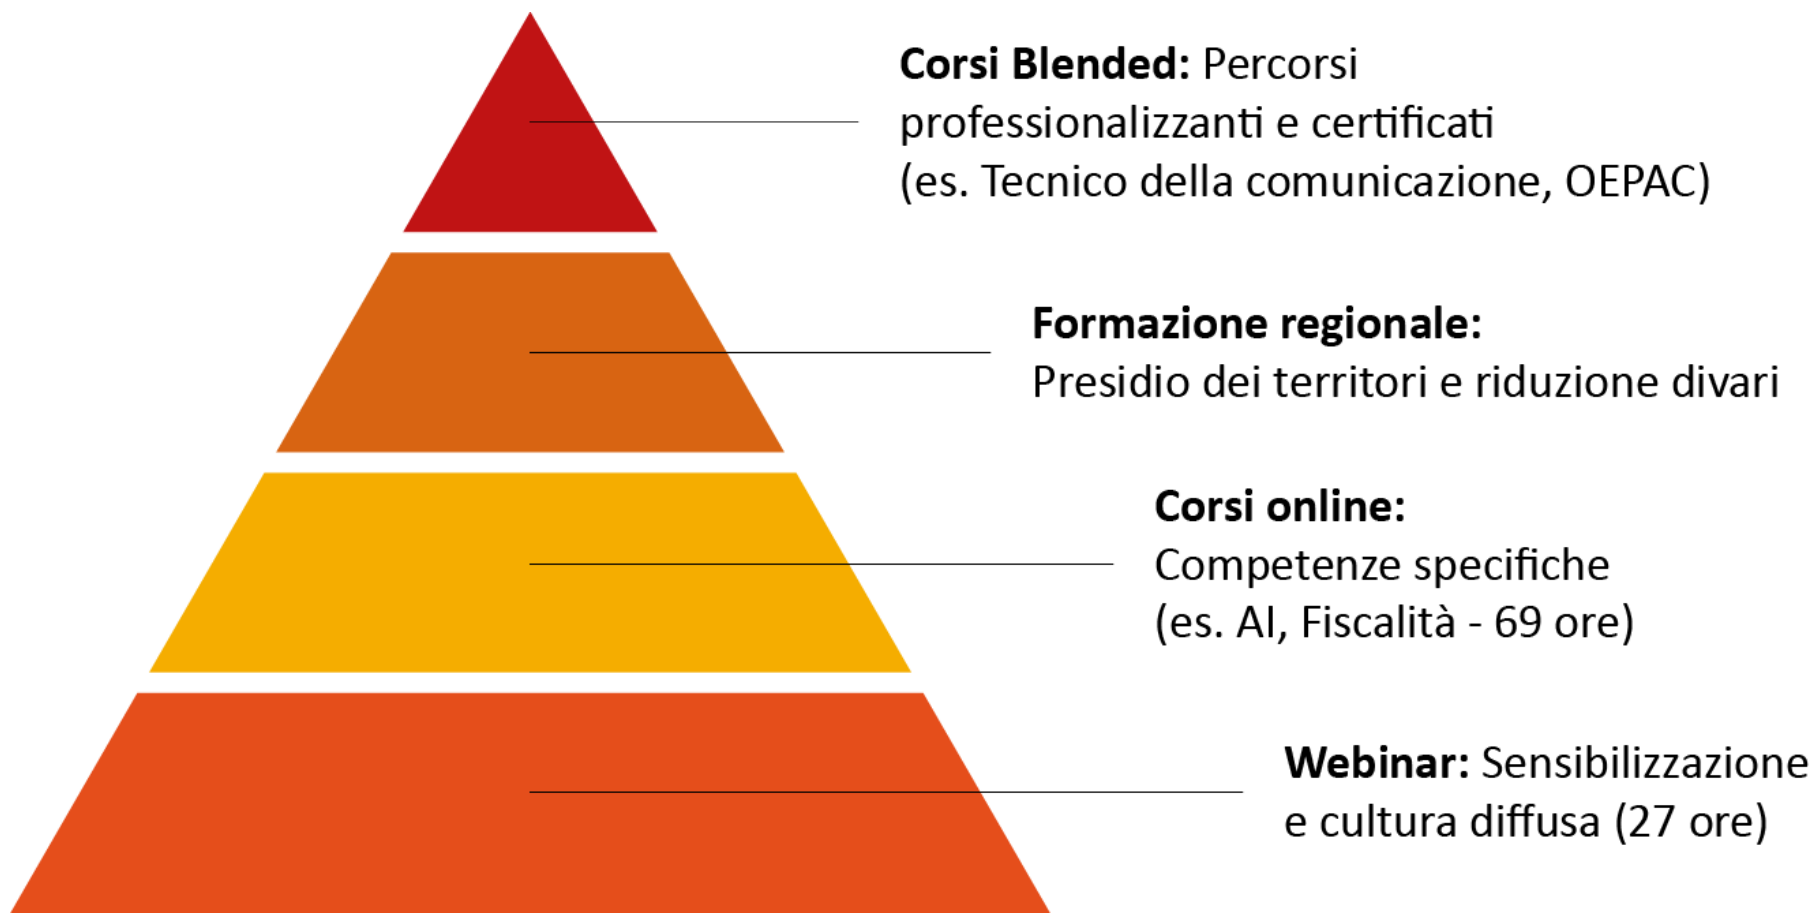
**Corsi Blended:** Percorsi professionalizzanti e certificati (es. Tecnico della comunicazione, OEPAC)

**Formazione regionale:** Presidio dei territori e riduzione divari

**Corsi online:** Competenze specifiche (es. AI, Fiscalità - 69 ore)

**Webinar:** Sensibilizzazione e cultura diffusa (27 ore)